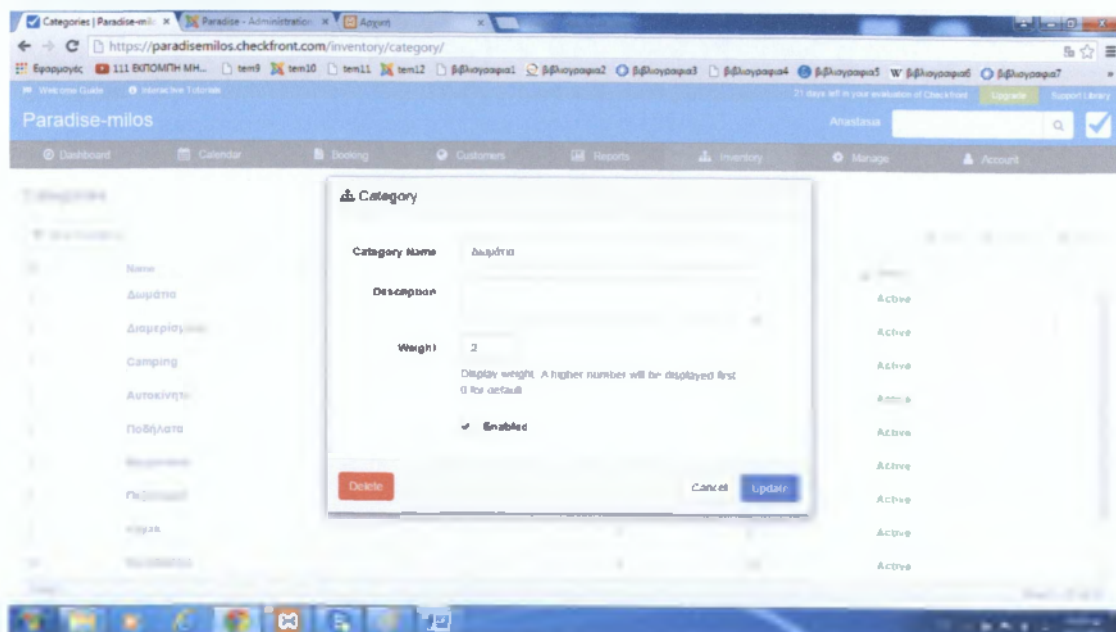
Categories | Paradise-milo × Paradise - Administration × Αρχική ×

https://paradisemilos.checkfront.com/inventory/category/

Εφαρμογές 111 ΕΚΠΟΜΠΗ ΜΗ... tem9 tem10 tem11 tem12 βιβλιογραφια1 βιβλιογραφια2 βιβλιογραφια3 βιβλιογραφια4 βιβλιογραφια5 βιβλιογραφια6 βιβλιογραφια7

Welcome Guide Interactive Tutorials

21 days left in your evaluation of Checkfront Upgrade Support Library

Paradise-milos

Anastasia

Dashboard Calendar Booking Customers Reports Inventory Manage Account

Categories

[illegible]

Name

Δωμάτια

Διαμερίσματα

Camping

Αυτοκίνητο

Ποδήλατα

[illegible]

Πε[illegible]

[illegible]

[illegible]

Active

Active

Active

Active

Active

Active

Active

Active

Active

Category

Category Name Δωμάτια

Description

Weight 2

Display weight. A higher number will be displayed first. 0 for default

Enabled

Delete

Cancel Update